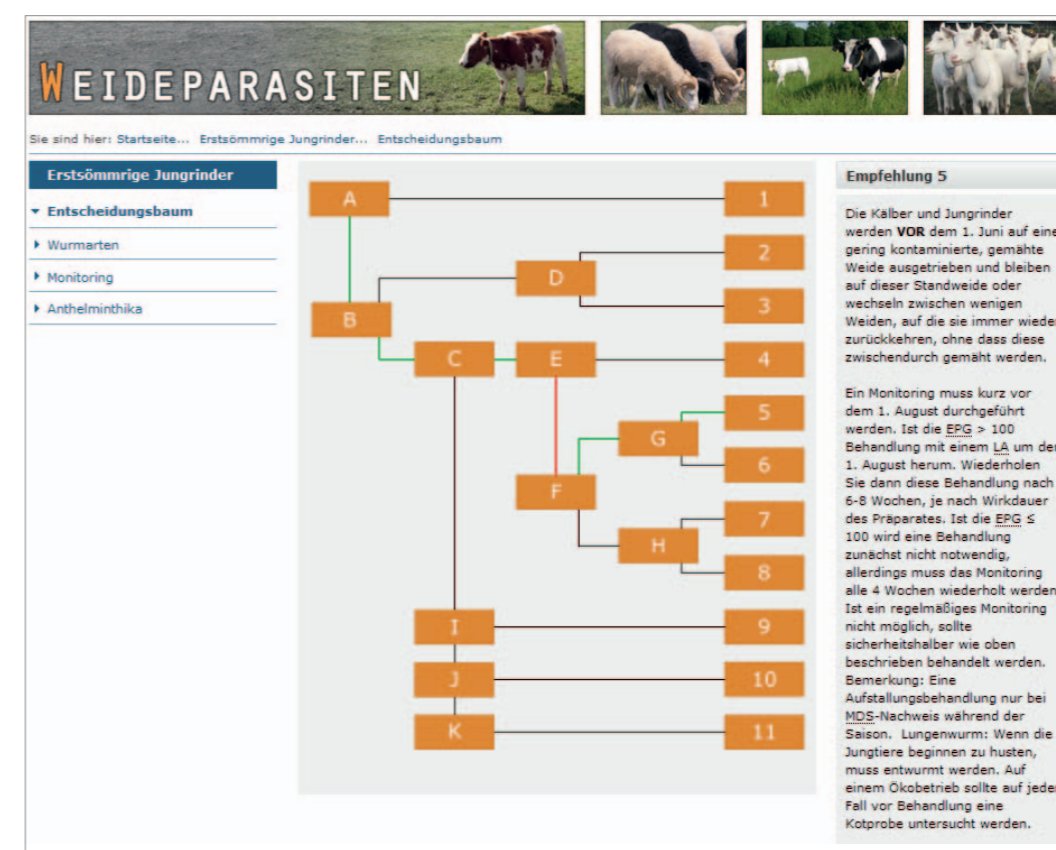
WEIDEPARASITEN

Sie sind hier: Startseite... Erstsömmrige Jungrinder... Entscheidungsbaum

Erstsömmrige Jungrinder

Entscheidungsbaum

Wurmarten

Monitoring

Anthelminthika

A
1
2
D
3
B
C
E
4
5
G
6
F
7
H
8
I
9
J
10
K
11

Empfehlung 5

Die Kälber und Jungrinder werden VOR dem 1. Juni auf eine gering kontaminierte, gemähte Weide ausgetrieben und bleiben auf dieser Standweide oder wechseln zwischen wenigen Weiden, auf die sie immer wieder zurückkehren, ohne dass diese zwischendurch gemäht werden.

Ein Monitoring muss kurz vor dem 1. August durchgeführt werden. Ist die EPG > 100 Behandlung mit einem LA um den 1. August herum. Wiederholen Sie dann diese Behandlung nach 6-8 Wochen, je nach Wirkdauer des Präparates. Ist die EPG ≤ 100 wird eine Behandlung zunächst nicht notwendig, allerdings muss das Monitoring alle 4 Wochen wiederholt werden. Ist ein regelmäßiges Monitoring nicht möglich, sollte sicherheitshalber wie oben beschrieben behandelt werden. Bemerkung: Eine Aufstallungsbehandlung nur bei MDS-Nachweis während der Saison. Lungenwurm: Wenn die Jungtiere beginnen zu husten, muss entwurmt werden. Auf einem Ökobetrieb sollte auf jeden Fall vor Behandlung eine Kotprobe untersucht werden.